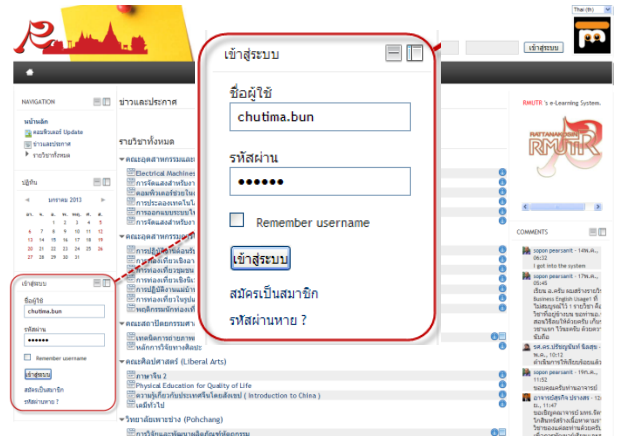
Thai (th)

เข้าสู่ระบบ

เข้าสู่ระบบ

ชื่อผู้ใช้
chutima.bun

รหัสผ่าน
••••••

Remember username

เข้าสู่ระบบ

สมัครเป็นสมาชิก

รหัสผ่านหาย ?

NAVIGATION

หน้าหลัก
คอมพิวเตอร์ Update
ข่าวและประกาศ
รายวิชาทั้งหมด

ปฏิทิน

มกราคม 2013

ข่าวและประกาศ

รายวิชาทั้งหมด

คณะอุตสาหกรรมและ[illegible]
Electrical Machines
การส่งและสำหรับ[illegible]
คอมพิวเตอร์ช่วยใน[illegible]
การประกอบเทคโนโล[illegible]
การออกแบบระบบไฟ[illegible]
การส่งและสำหรับ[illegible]

คณะอุตสาหกรรม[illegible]

คณะสถาปัตยกรรมศา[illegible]
เทคนิคการถ่ายภาพ
หลักการวิจัยทางศิลปะ

คณะศิลปศาสตร์ (Liberal Arts)
ภาษาจีน 2
Physical Education for Quality of Life
ความรู้เกี่ยวกับประเทศจีนโดยสังเขป ( Introduction to China )
เคมีทั่วไป

วิทยาลัยเพาะช่าง (Pohchang)

เข้าสู่ระบบ
ชื่อผู้ใช้
chutima.bun
รหัสผ่าน
••••••
Remember username
เข้าสู่ระบบ
สมัครเป็นสมาชิก
รหัสผ่านหาย ?

RMUTR 's e-Learning System.

RATTANAKOSIN RMUTR

COMMENTS
sopon pearsanit - 14พ.ค.
06:32
I got into the system
sopon pearsanit - 7พ.ค.
05:45
Business English Usage!

sopon pearsanit - 19พ.ค.
11:52